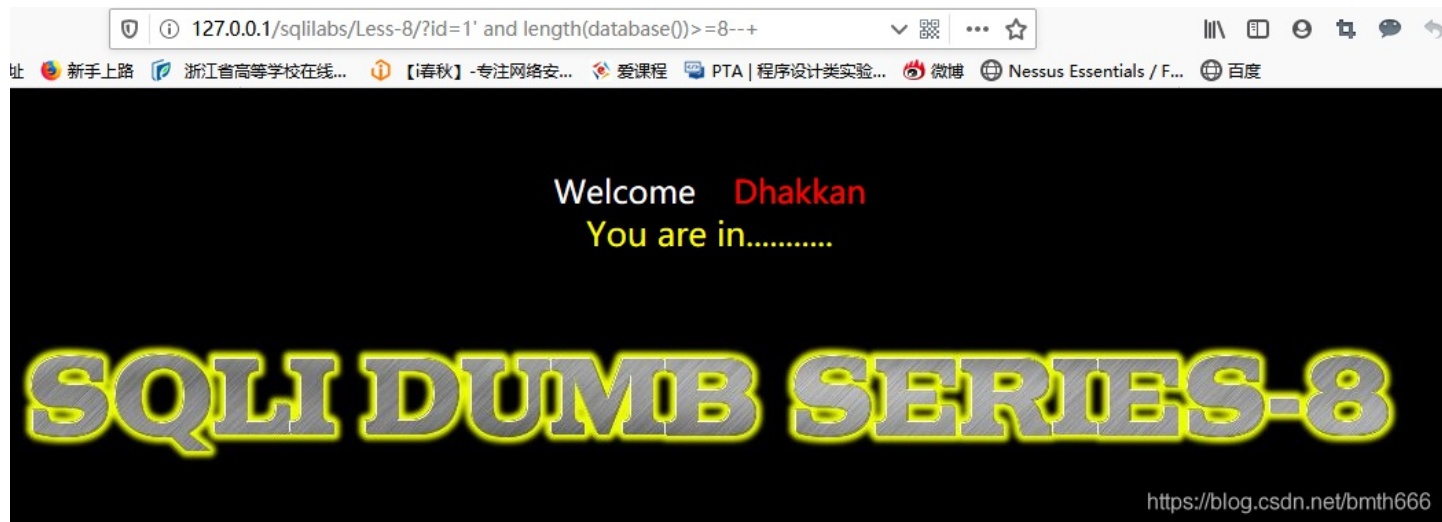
127.0.0.1/sqlilabs/Less-8/?id=1' and length(database())>=8--+

址 新手上路 浙江省高等学校在线... 【i春秋】-专注网络安... 爱课程 PTA | 程序设计类实验... 微博 Nessus Essentials / F... 百度

Welcome Dhakkan
You are in...........

SQLI DUMB SERIES-8

https://blog.csdn.net/bmth666